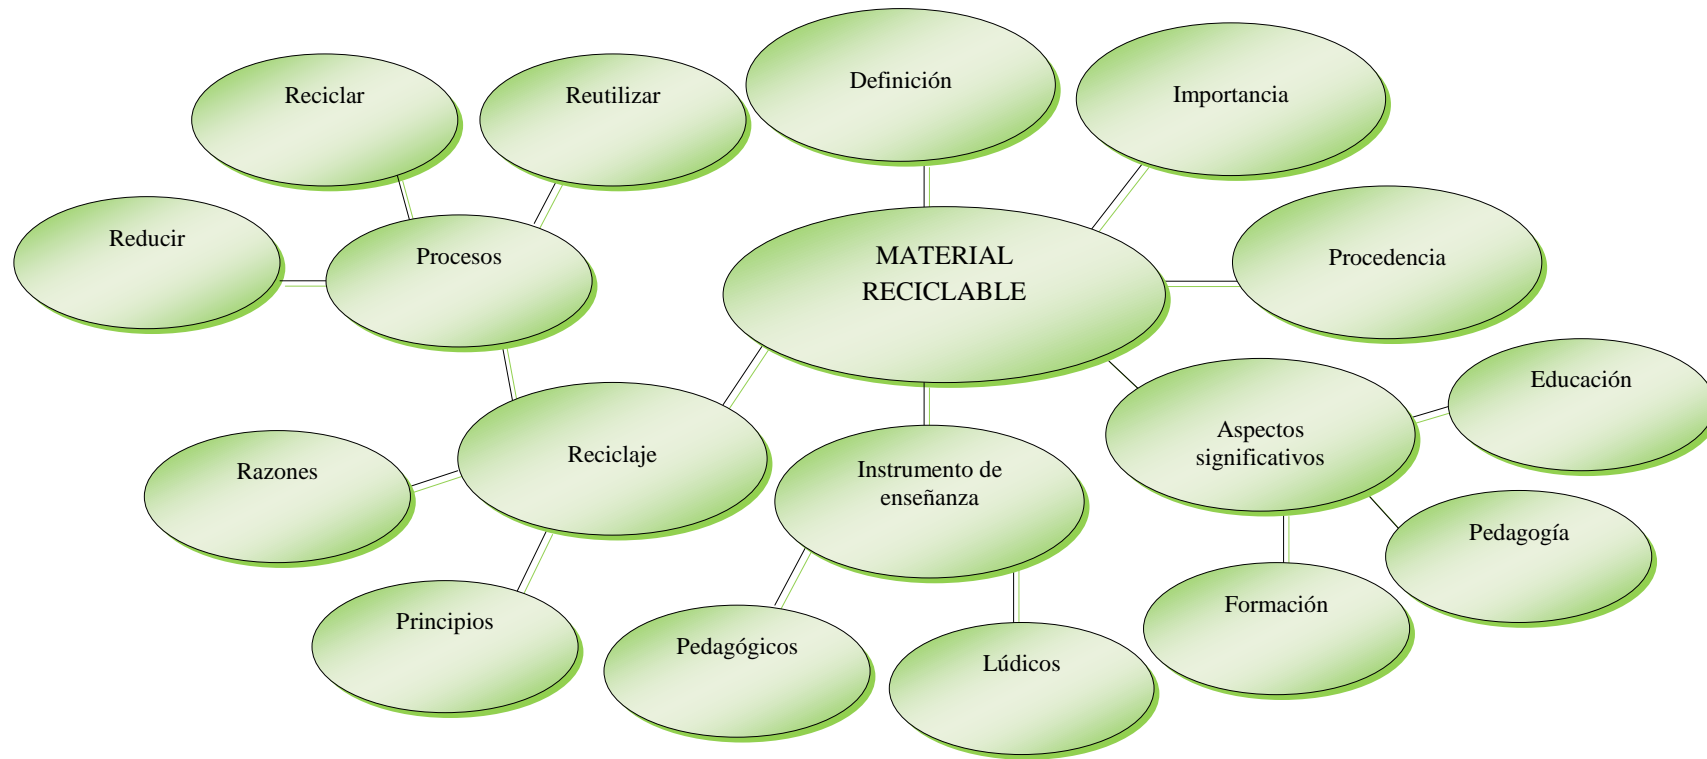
Reciclar

Reutilizar

Definición

Importancia

Reducir

Procesos

MATERIAL RECICLABLE

Procedencia

Educación

Aspectos significativos

Razones

Reciclaje

Instrumento de enseñanza

Pedagogía

Formación

Principios

Pedagógicos

Lúdicos